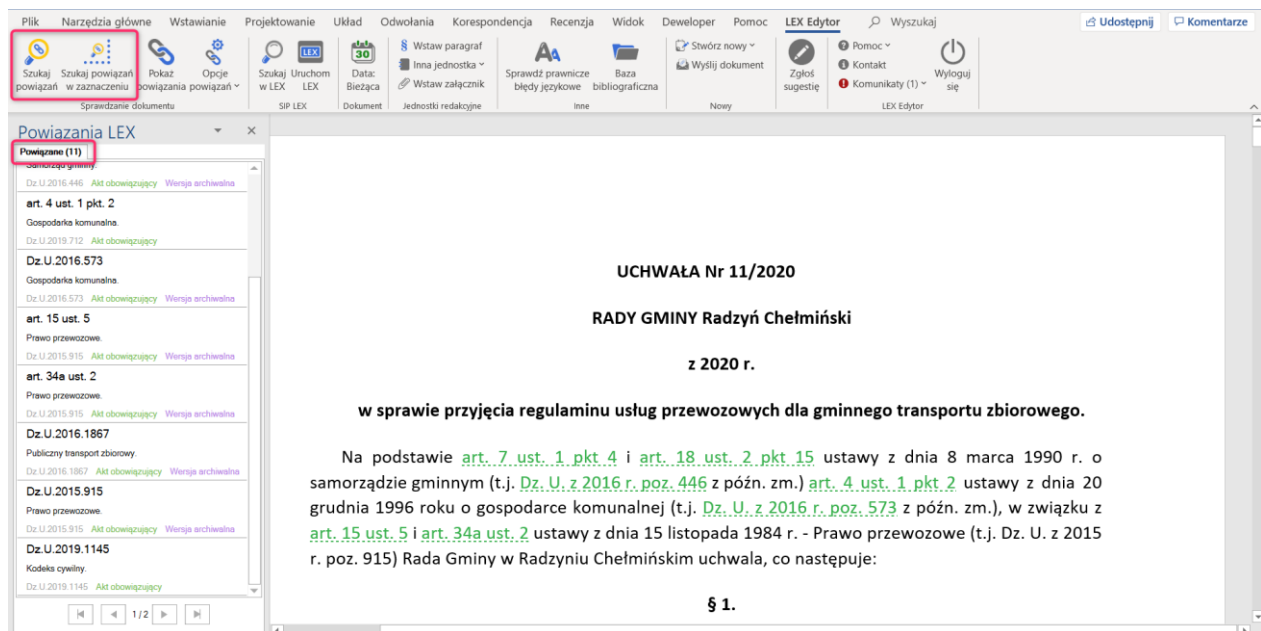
Plik Narzędzia główne Wstawianie Projektowanie Układ Odwołania Korespondencja Recenzja Widok Deweloper Pomoc LEX Edytor Wyszukaj Udostępnij Komentarze

Szukaj powiązań Szukaj powiązań w zaznaczeniu Pokaż powiązania Opcje powiązań Sprawdzanie dokumentu

Szukaj w LEX Uruchom LEX SIP LEX

Data: Bieżąca Dokument

Wstaw paragraf Inna jednostka Wstaw załącznik Jednostki redakcyjne

Sprawdź prawnicze błędy językowe Baza bibliograficzna Inne

Stwórz nowy Wyślij dokument Nowy

Zgłoś sugestię

Pomoc Kontakt Komunikaty (1) Wyloguj się LEX Edytor

Powiązania LEX

Powiązane (11)

Samorząd gminny.
Dz.U.2016.446 Akt obowiązujący Wersja archiwalna

art. 4 ust. 1 pkt. 2
Gospodarka komunalna.
Dz.U.2019.712 Akt obowiązujący

Dz.U.2016.573
Gospodarka komunalna.
Dz.U.2016.573 Akt obowiązujący Wersja archiwalna

art. 15 ust. 5
Prawo przewozowe.
Dz.U.2015.915 Akt obowiązujący Wersja archiwalna

art. 34a ust. 2
Prawo przewozowe.
Dz.U.2015.915 Akt obowiązujący Wersja archiwalna

Dz.U.2016.1867
Publiczny transport zbiorowy.
Dz.U.2016.1867 Akt obowiązujący Wersja archiwalna

Dz.U.2015.915
Prawo przewozowe.
Dz.U.2015.915 Akt obowiązujący Wersja archiwalna

Dz.U.2019.1145
Kodeks cywilny.
Dz.U.2019.1145 Akt obowiązujący

1/2

UCHWAŁA Nr 11/2020

RADY GMINY Radzyń Chełmiński

z 2020 r.

w sprawie przyjęcia regulaminu usług przewozowych dla gminnego transportu zbiorowego.

Na podstawie art. 7 ust. 1 pkt 4 i art. 18 ust. 2 pkt 15 ustawy z dnia 8 marca 1990 r. o samorządzie gminnym (t.j. Dz. U. z 2016 r. poz. 446 z późn. zm.) art. 4 ust. 1 pkt 2 ustawy z dnia 20 grudnia 1996 roku o gospodarce komunalnej (t.j. Dz. U. z 2016 r. poz. 573 z późn. zm.), w związku z art. 15 ust. 5 i art. 34a ust. 2 ustawy z dnia 15 listopada 1984 r. - Prawo przewozowe (t.j. Dz. U. z 2015 r. poz. 915) Rada Gminy w Radzyniu Chełmińskim uchwala, co następuje:

§ 1.